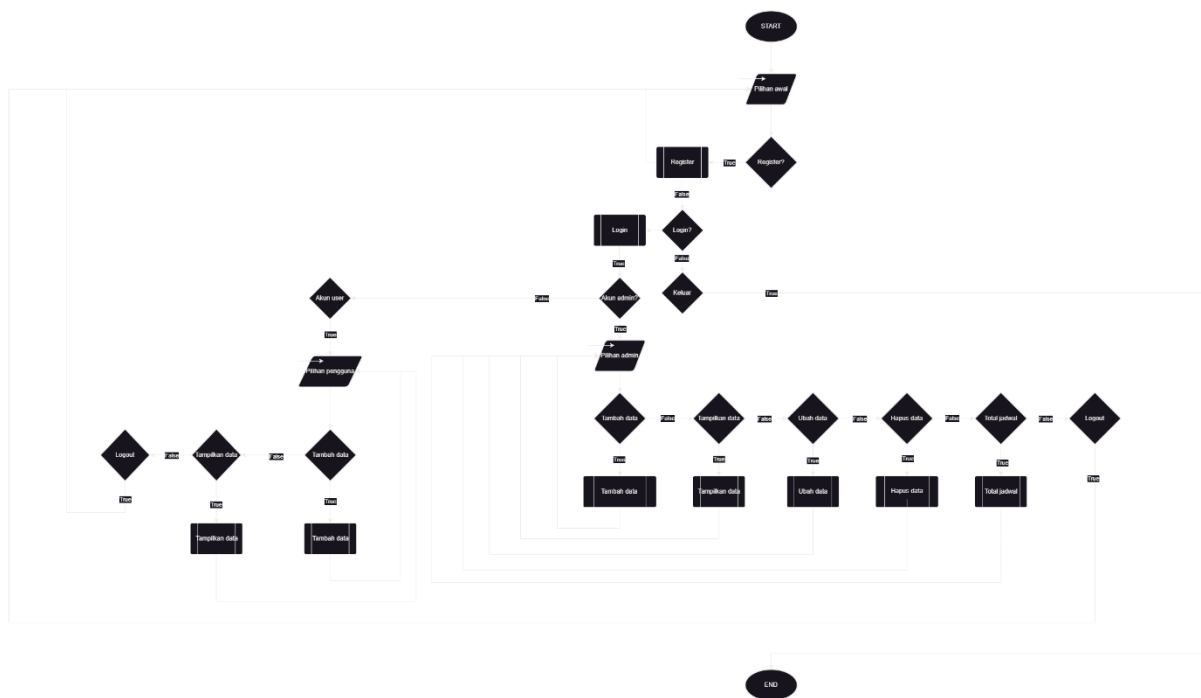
START

Pilihan awal

Register

True

Register?

False

Login

Login?

False

True

Akun user

False

Akun admin?

Keluar

True

True

True

Pilihan pengguna

Pilihan admin

Tambah data

False

Tampilkan data

False

Ubah data

False

Hapus data

False

Total jadwal

False

Logout

Logout

False

Tampilkan data

False

Tambah data

True

True

True

True

True

True

True

True

True

True

Tambah data

Tampilkan data

Ubah data

Hapus data

Total jadwal

Tampilkan data

Tambah data

END